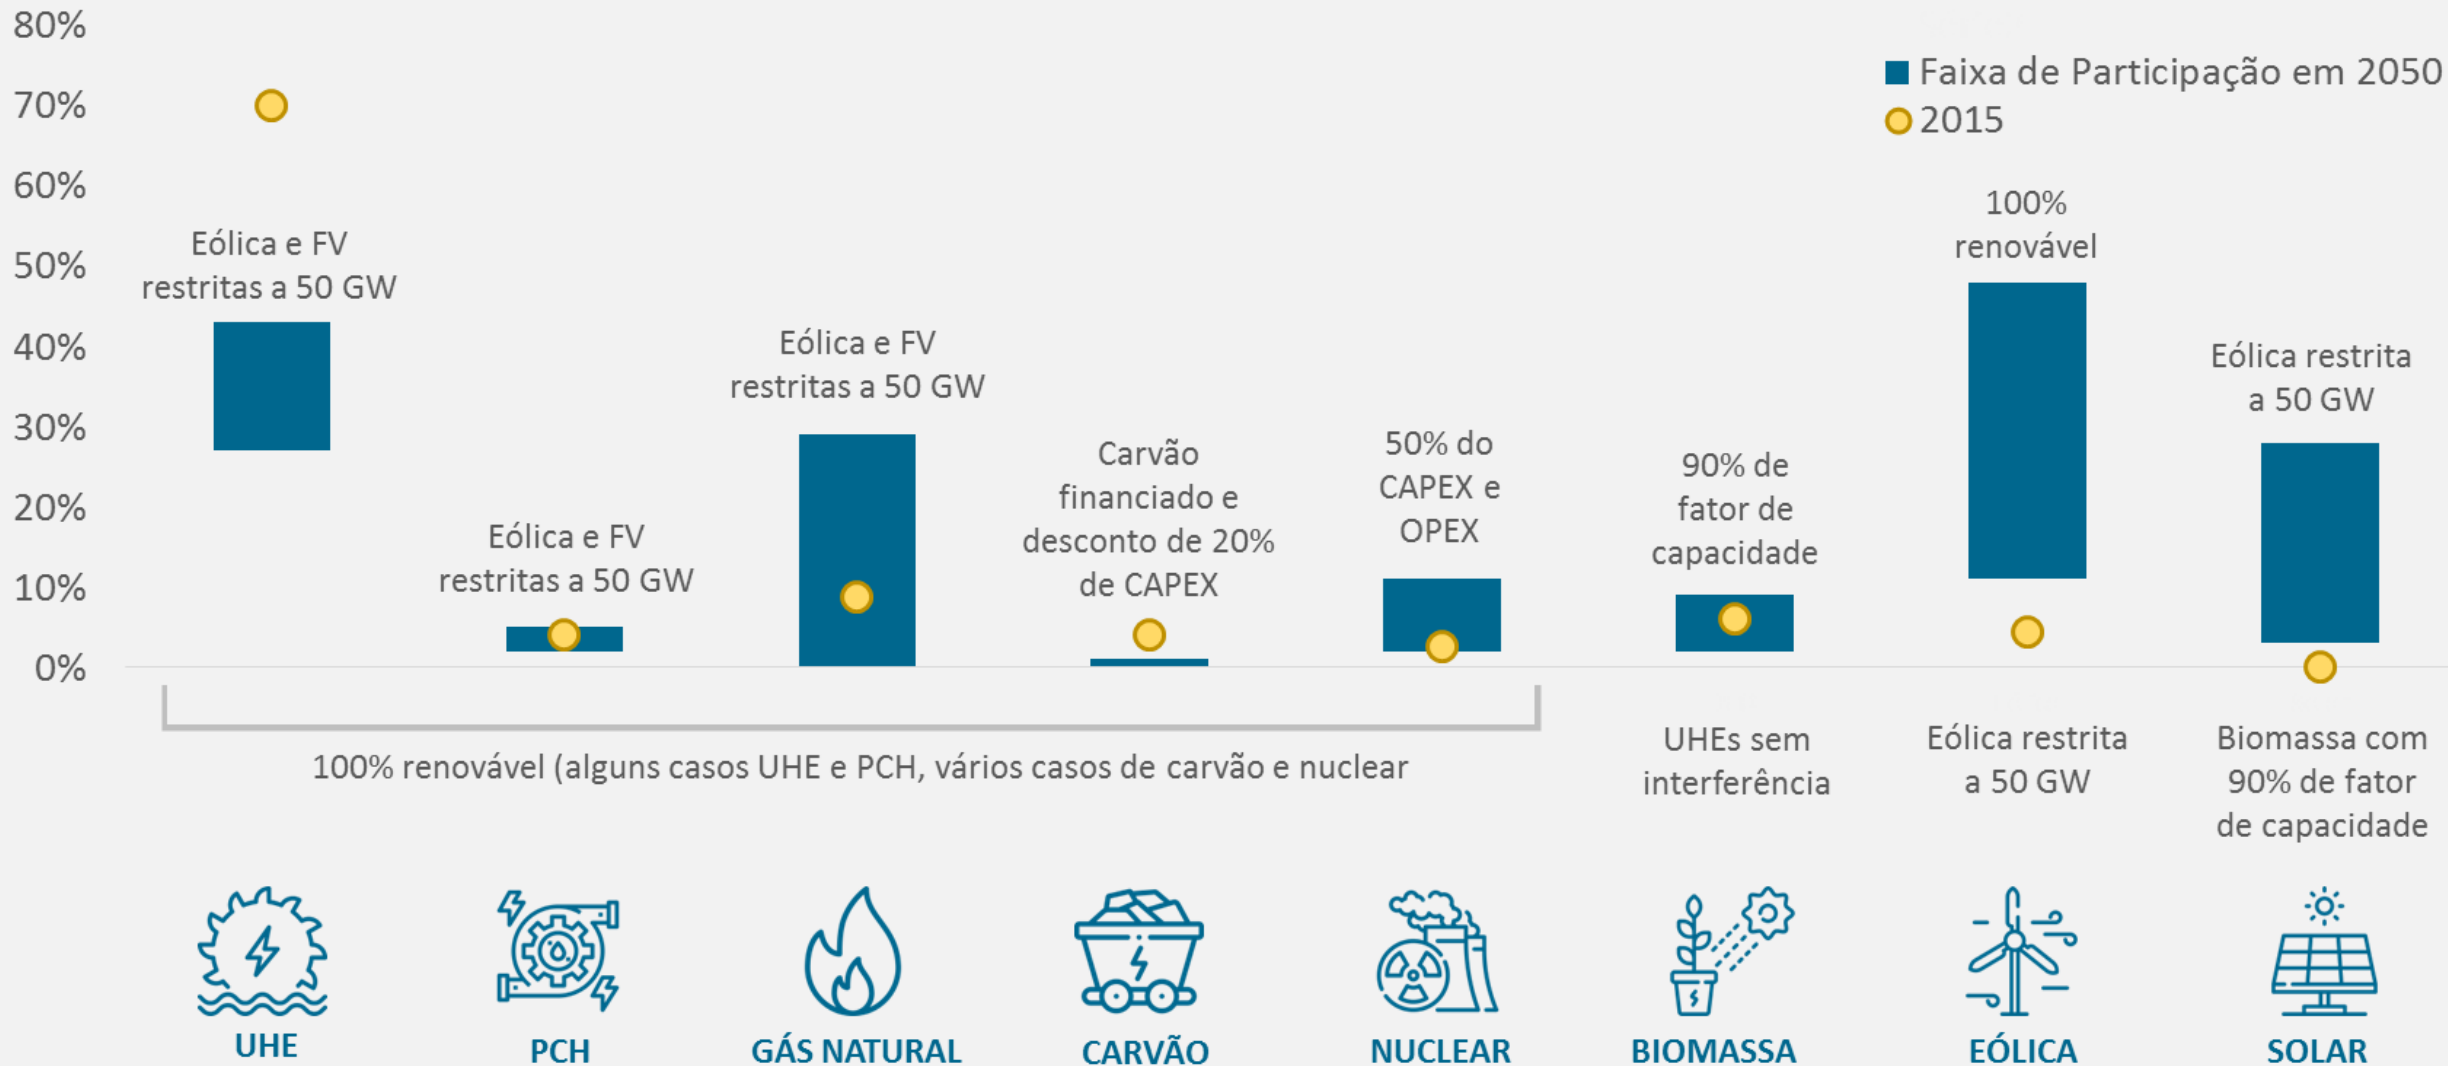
80%
70%
60%
50%
40%
30%
20%
10%
0%

Faixa de Participação em 2050
2015

Eólica e FV restritas a 50 GW

Eólica e FV restritas a 50 GW

Eólica e FV restritas a 50 GW

Carvão financiado e desconto de 20% de CAPEX

50% do CAPEX e OPEX

90% de fator de capacidade

100% renovável

Eólica restrita a 50 GW

100% renovável (alguns casos UHE e PCH, vários casos de carvão e nuclear

UHEs sem interferência

Eólica restrita a 50 GW

Biomassa com 90% de fator de capacidade

UHE
PCH
GÁS NATURAL
CARVÃO
NUCLEAR
BIOMASSA
EÓLICA
SOLAR